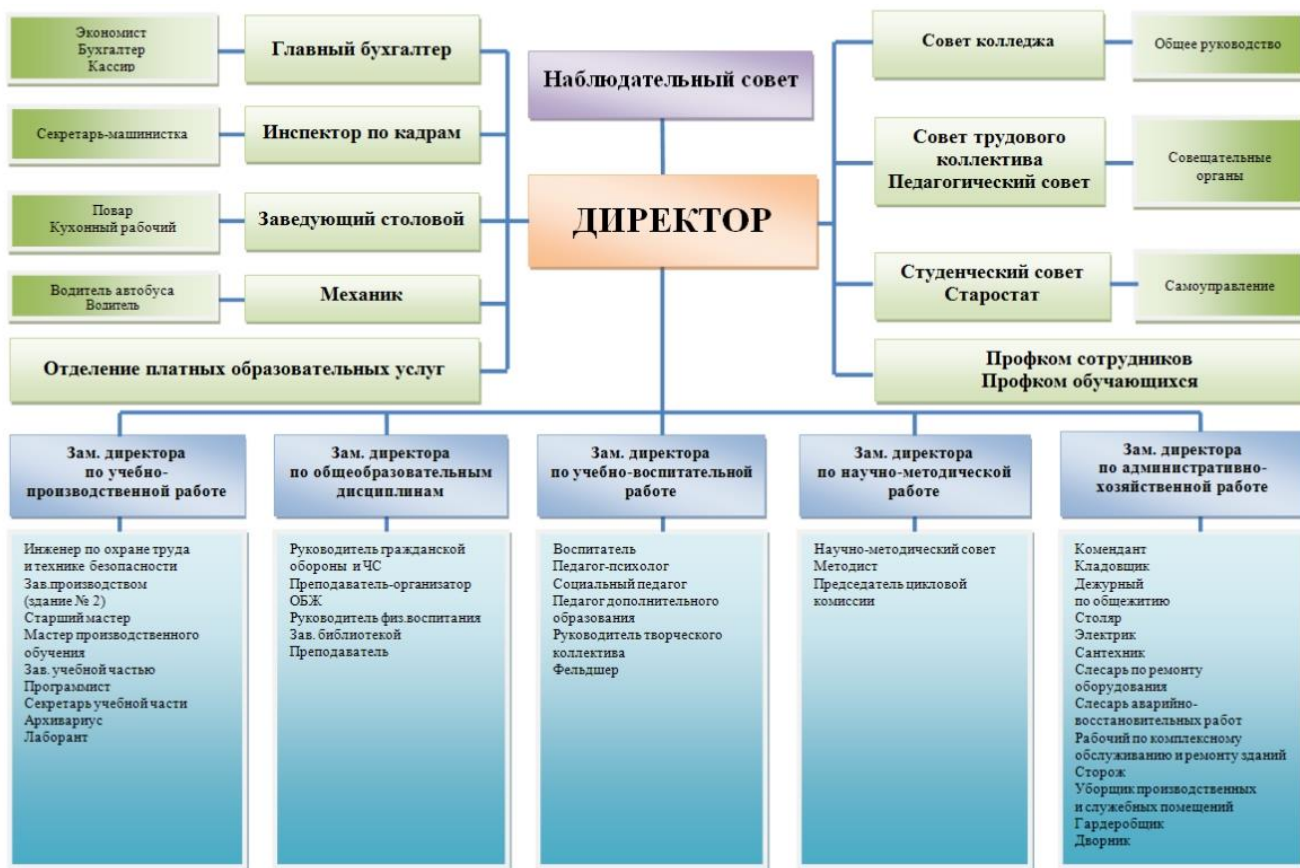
Экономист
Бухгалтер
Кассир

Главный бухгалтер

Секретарь-машинистка

Инспектор по кадрам

Повар
Кухонный рабочий

Заведующий столовой

Водитель автобуса
Водитель

Механик

Отделение платных образовательных услуг

Наблюдательный совет

ДИРЕКТОР

Совет колледжа

Общее руководство

Совет трудового коллектива
Педагогический совет

Совещательные органы

Студенческий совет
Старостат

Самоуправление

Профком сотрудников
Профком обучающихся

Зам. директора по учебно-производственной работе

Инженер по охране труда и технике безопасности
Зав.производством (здание № 2)
Старший мастер
Мастер производственного обучения
Зав. учебной частью
Программист
Секретарь учебной части
Архивариус
Лаборант

Зам. директора по общеобразовательным дисциплинам

Руководитель гражданской обороны и ЧС
Преподаватель-организатор ОБЖ
Руководитель физ.воспитания
Зав. библиотекой
Преподаватель

Зам. директора по учебно-воспитательной работе

Воспитатель
Педагог-психолог
Социальный педагог
Педагог дополнительного образования
Руководитель творческого коллектива
Фельдшер

Зам. директора по научно-методической работе

Научно-методический совет
Методист
Председатель цикловой комиссии

Зам. директора по административно-хозяйственной работе

Комендант
Кладовщик
Дежурный по общежитию
Столяр
Электрик
Сантехник
Слесарь по ремонту оборудования
Слесарь аварийно-восстановительных работ
Рабочий по комплексному обслуживанию и ремонту зданий
Сторож
Уборщик производственных и служебных помещений
Гардеробщик
Дворник